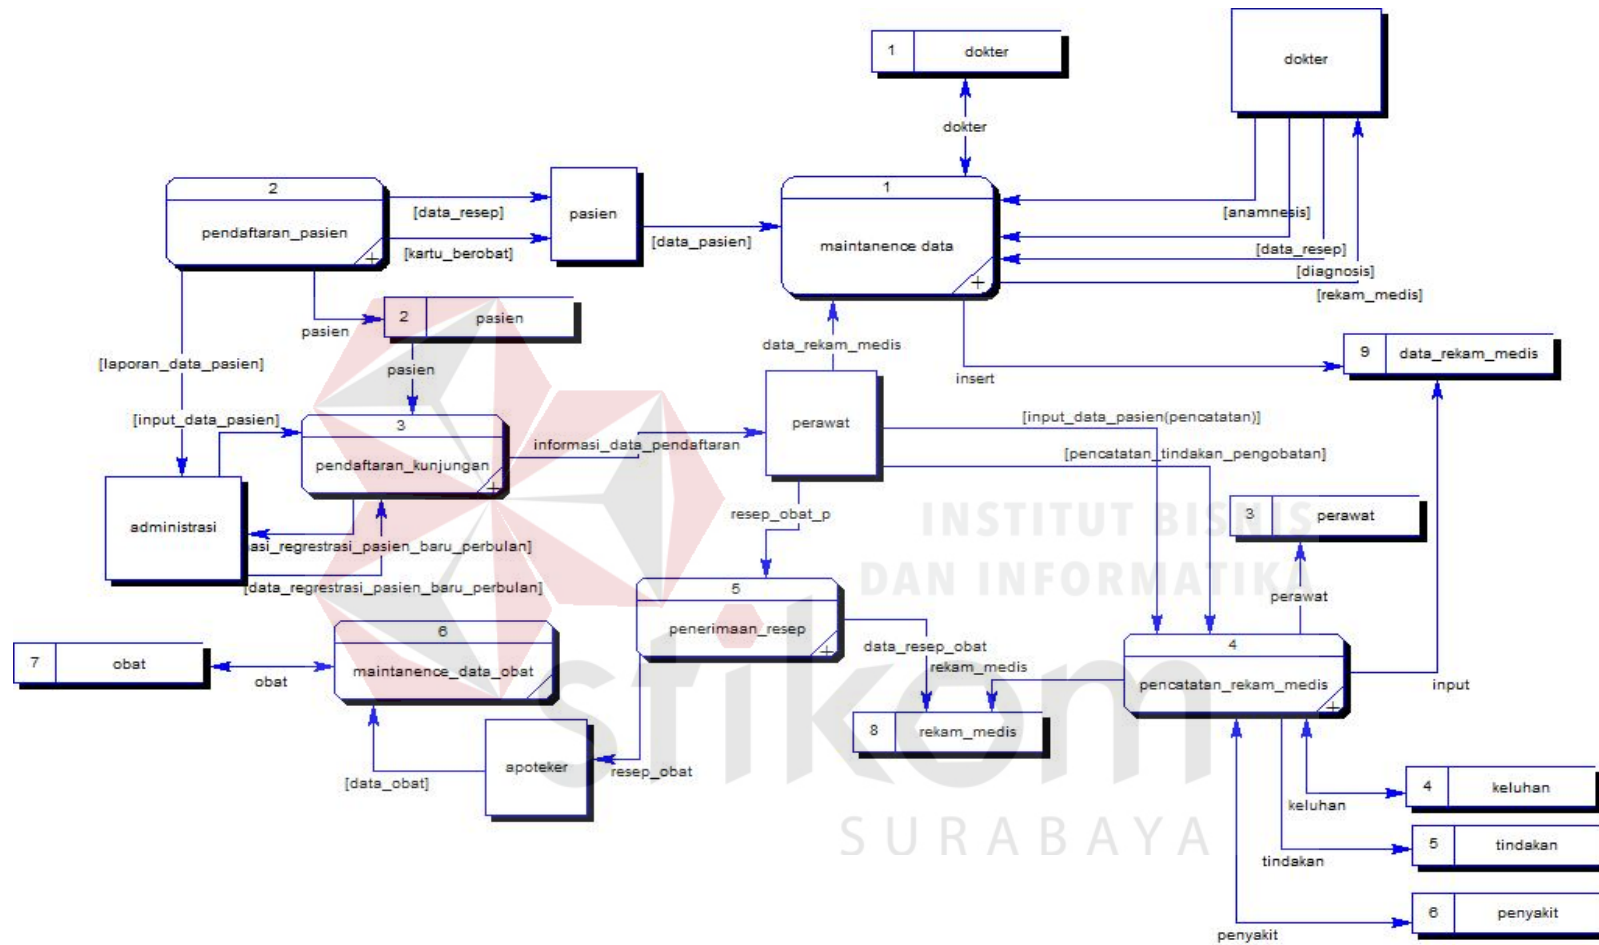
1 dokter

dokter

dokter

2 pendaftaran_pasien

[data_resep]

[kartu_berobat]

pasien

[data_pasien]

1 maintanence data

[anamnesis]

[data_resep]

[diagnosis]

[rekam_medis]

pasien

2 pasien

[laporan_data_pasien]

pasien

data_rekam_medis

insert

9 data_rekam_medis

[input_data_pasien]

3 pendaftaran_kunjungan

informasi_data_pendaftaran

perawat

[input_data_pasien(pencatatan)]

[pencatatan_tindakan_pengobatan]

administrasi

asi_regrestrasi_pasien_baru_perbulan]

[data_regrestrasi_pasien_baru_perbulan]

resep_obat_p

3 perawat

INSTITUT BISNIS DAN INFORMATIKA

5 penerimaan_resep

perawat

7 obat

obat

6 maintanence_data_obat

data_resep_obat

rekam_medis

4 pencatatan_rekam_medis

input

8 rekam_medis

apoteker

resep_obat

[data_obat]

4 keluhan

keluhan

stikom SURABAYA

5 tindakan

tindakan

6 penyakit

penyakit